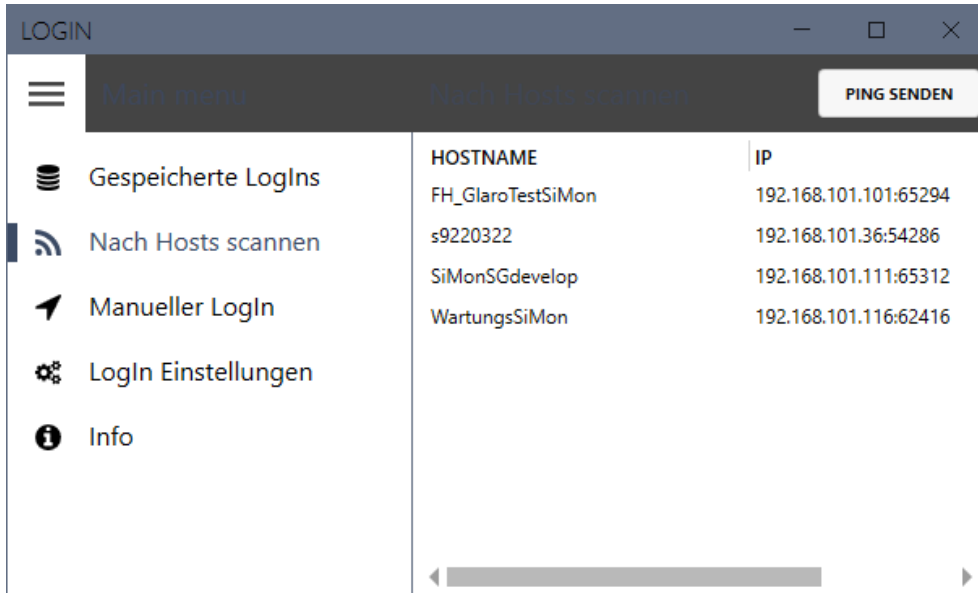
LOGIN

Main menu

Nach Hosts scannen

PING SENDEN

Gespeicherte LogIns

Nach Hosts scannen

Manueller LogIn

LogIn Einstellungen

Info

| HOSTNAME | IP |
|---|---|
| FH_GlaroTestSiMon | 192.168.101.101:65294 |
| s9220322 | 192.168.101.36:54286 |
| SiMonSGdevelop | 192.168.101.111:65312 |
| WartungsSiMon | 192.168.101.116:62416 |